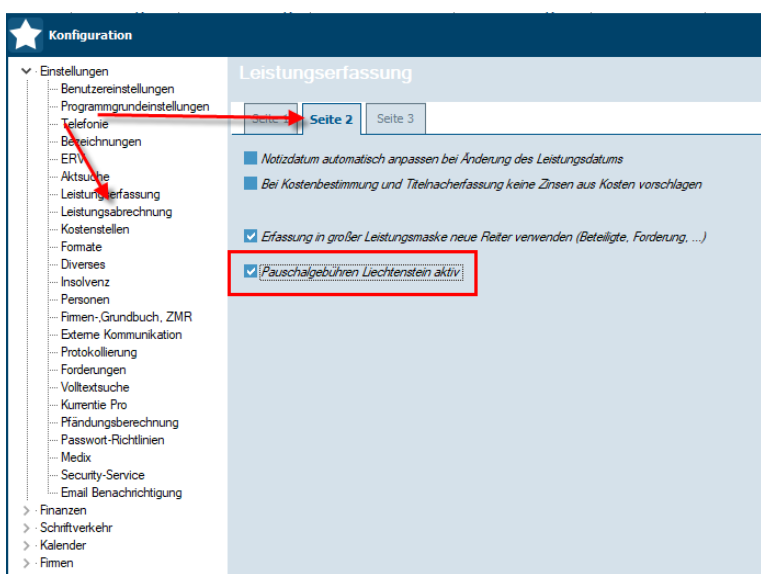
Konfiguration

Einstellungen
Benutzereinstellungen
Programmgrundeinstellungen
Telefonie
Bezeichnungen
ERV
Aktsuche
Leistungserfassung
Leistungsabrechnung
Kostenstellen
Formate
Diverses
Insolvenz
Personen
Firmen-,Grundbuch, ZMR
Externe Kommunikation
Protokollierung
Forderungen
Volltextsuche
Kurrentie Pro
Pfändungsberechnung
Passwort-Richtlinien
Medix
Security-Service
Email Benachrichtigung
Finanzen
Schriftverkehr
Kalender
Firmen

Leistungserfassung

Seite 1
Seite 2
Seite 3

Notizdatum automatisch anpassen bei Änderung des Leistungsdatums
Bei Kostenbestimmung und Titelnacherfassung keine Zinsen aus Kosten vorschlagen

Erfassung in großer Leistungsmaske neue Reiter verwenden (Beteiligte, Forderung, ...)
Pauschalgebühren Liechtenstein aktiv